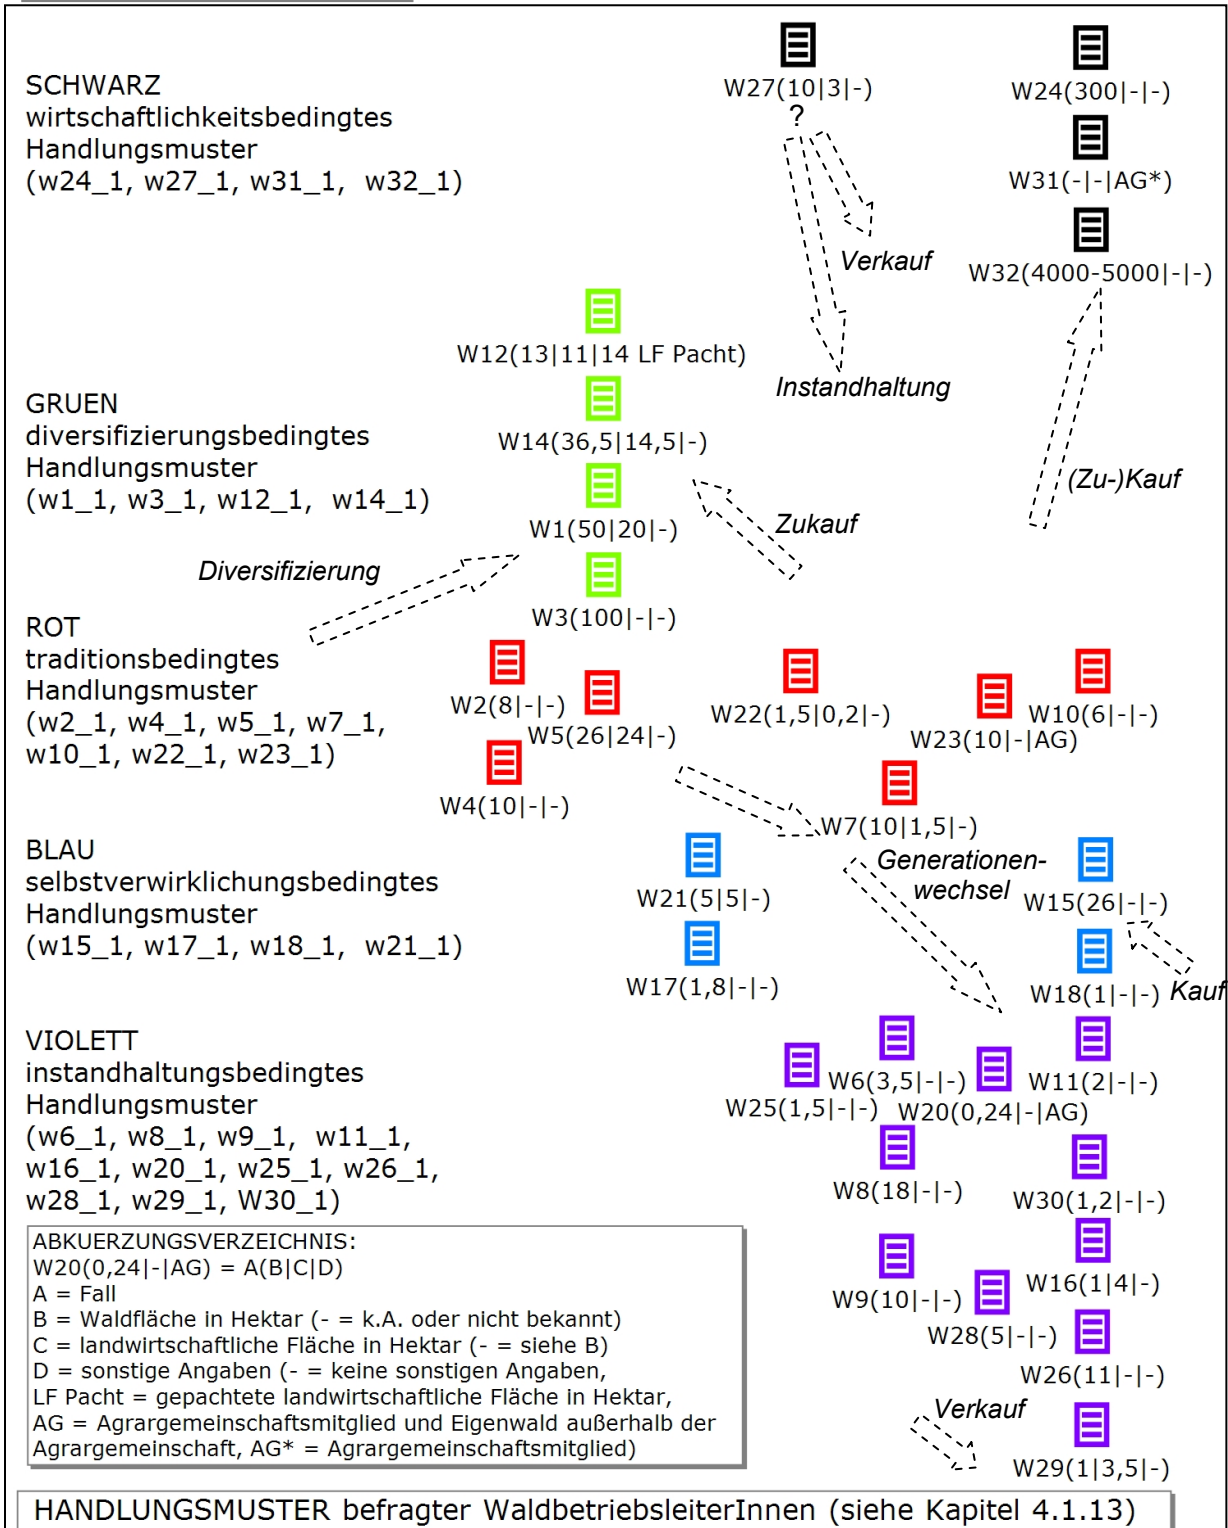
SCHWARZ
wirtschaftlichkeitsbedingtes
Handlungsmuster
(w24_1, w27_1, w31_1, w32_1)

W27(10|3|-)
?
W24(300|-|-)
W31(-|-|AG*)
W32(4000-5000|-|-)

Verkauf
Instandhaltung

W12(13|11|14 LF Pacht)

GRUEN
diversifizierungsbedingtes
Handlungsmuster
(w1_1, w3_1, w12_1, w14_1)

W14(36,5|14,5|-)
W1(50|20|-)
W3(100|-|-)

Zukauf
(Zu-)Kauf
Diversifizierung

ROT
traditionsbedingtes
Handlungsmuster
(w2_1, w4_1, w5_1, w7_1, w10_1, w22_1, w23_1)

W2(8|-|-)
W5(26|24|-)
W22(1,5|0,2|-)
W23(10|-|AG)
W10(6|-|-)
W4(10|-|-)
W7(10|1,5|-)

BLAU
selbstverwirklichungsbedingtes
Handlungsmuster
(w15_1, w17_1, w18_1, w21_1)

W21(5|5|-)
Generationen-
wechsel
W15(26|-|-)
W17(1,8|-|-)
W18(1|-|-)
Kauf

VIOLETT
instandhaltungsbedingtes
Handlungsmuster
(w6_1, w8_1, w9_1, w11_1, w16_1, w20_1, w25_1, w26_1, w28_1, w29_1, W30_1)

W6(3,5|-|-)
W11(2|-|-)
W25(1,5|-|-)
W20(0,24|-|AG)
W8(18|-|-)
W30(1,2|-|-)
W9(10|-|-)
W16(1|4|-)
W28(5|-|-)
W26(11|-|-)
Verkauf
W29(1|3,5|-)

ABKUERZUNGSVERZEICHNIS:
W20(0,24|-|AG) = A(B|C|D)
A = Fall
B = Waldfläche in Hektar (- = k.A. oder nicht bekannt)
C = landwirtschaftliche Fläche in Hektar (- = siehe B)
D = sonstige Angaben (- = keine sonstigen Angaben,
LF Pacht = gepachtete landwirtschaftliche Fläche in Hektar,
AG = Agrargemeinschaftsmitglied und Eigenwald außerhalb der Agrargemeinschaft, AG* = Agrargemeinschaftsmitglied)

HANDLUNGSMUSTER befragter WaldbetriebsleiterInnen (siehe Kapitel 4.1.13)